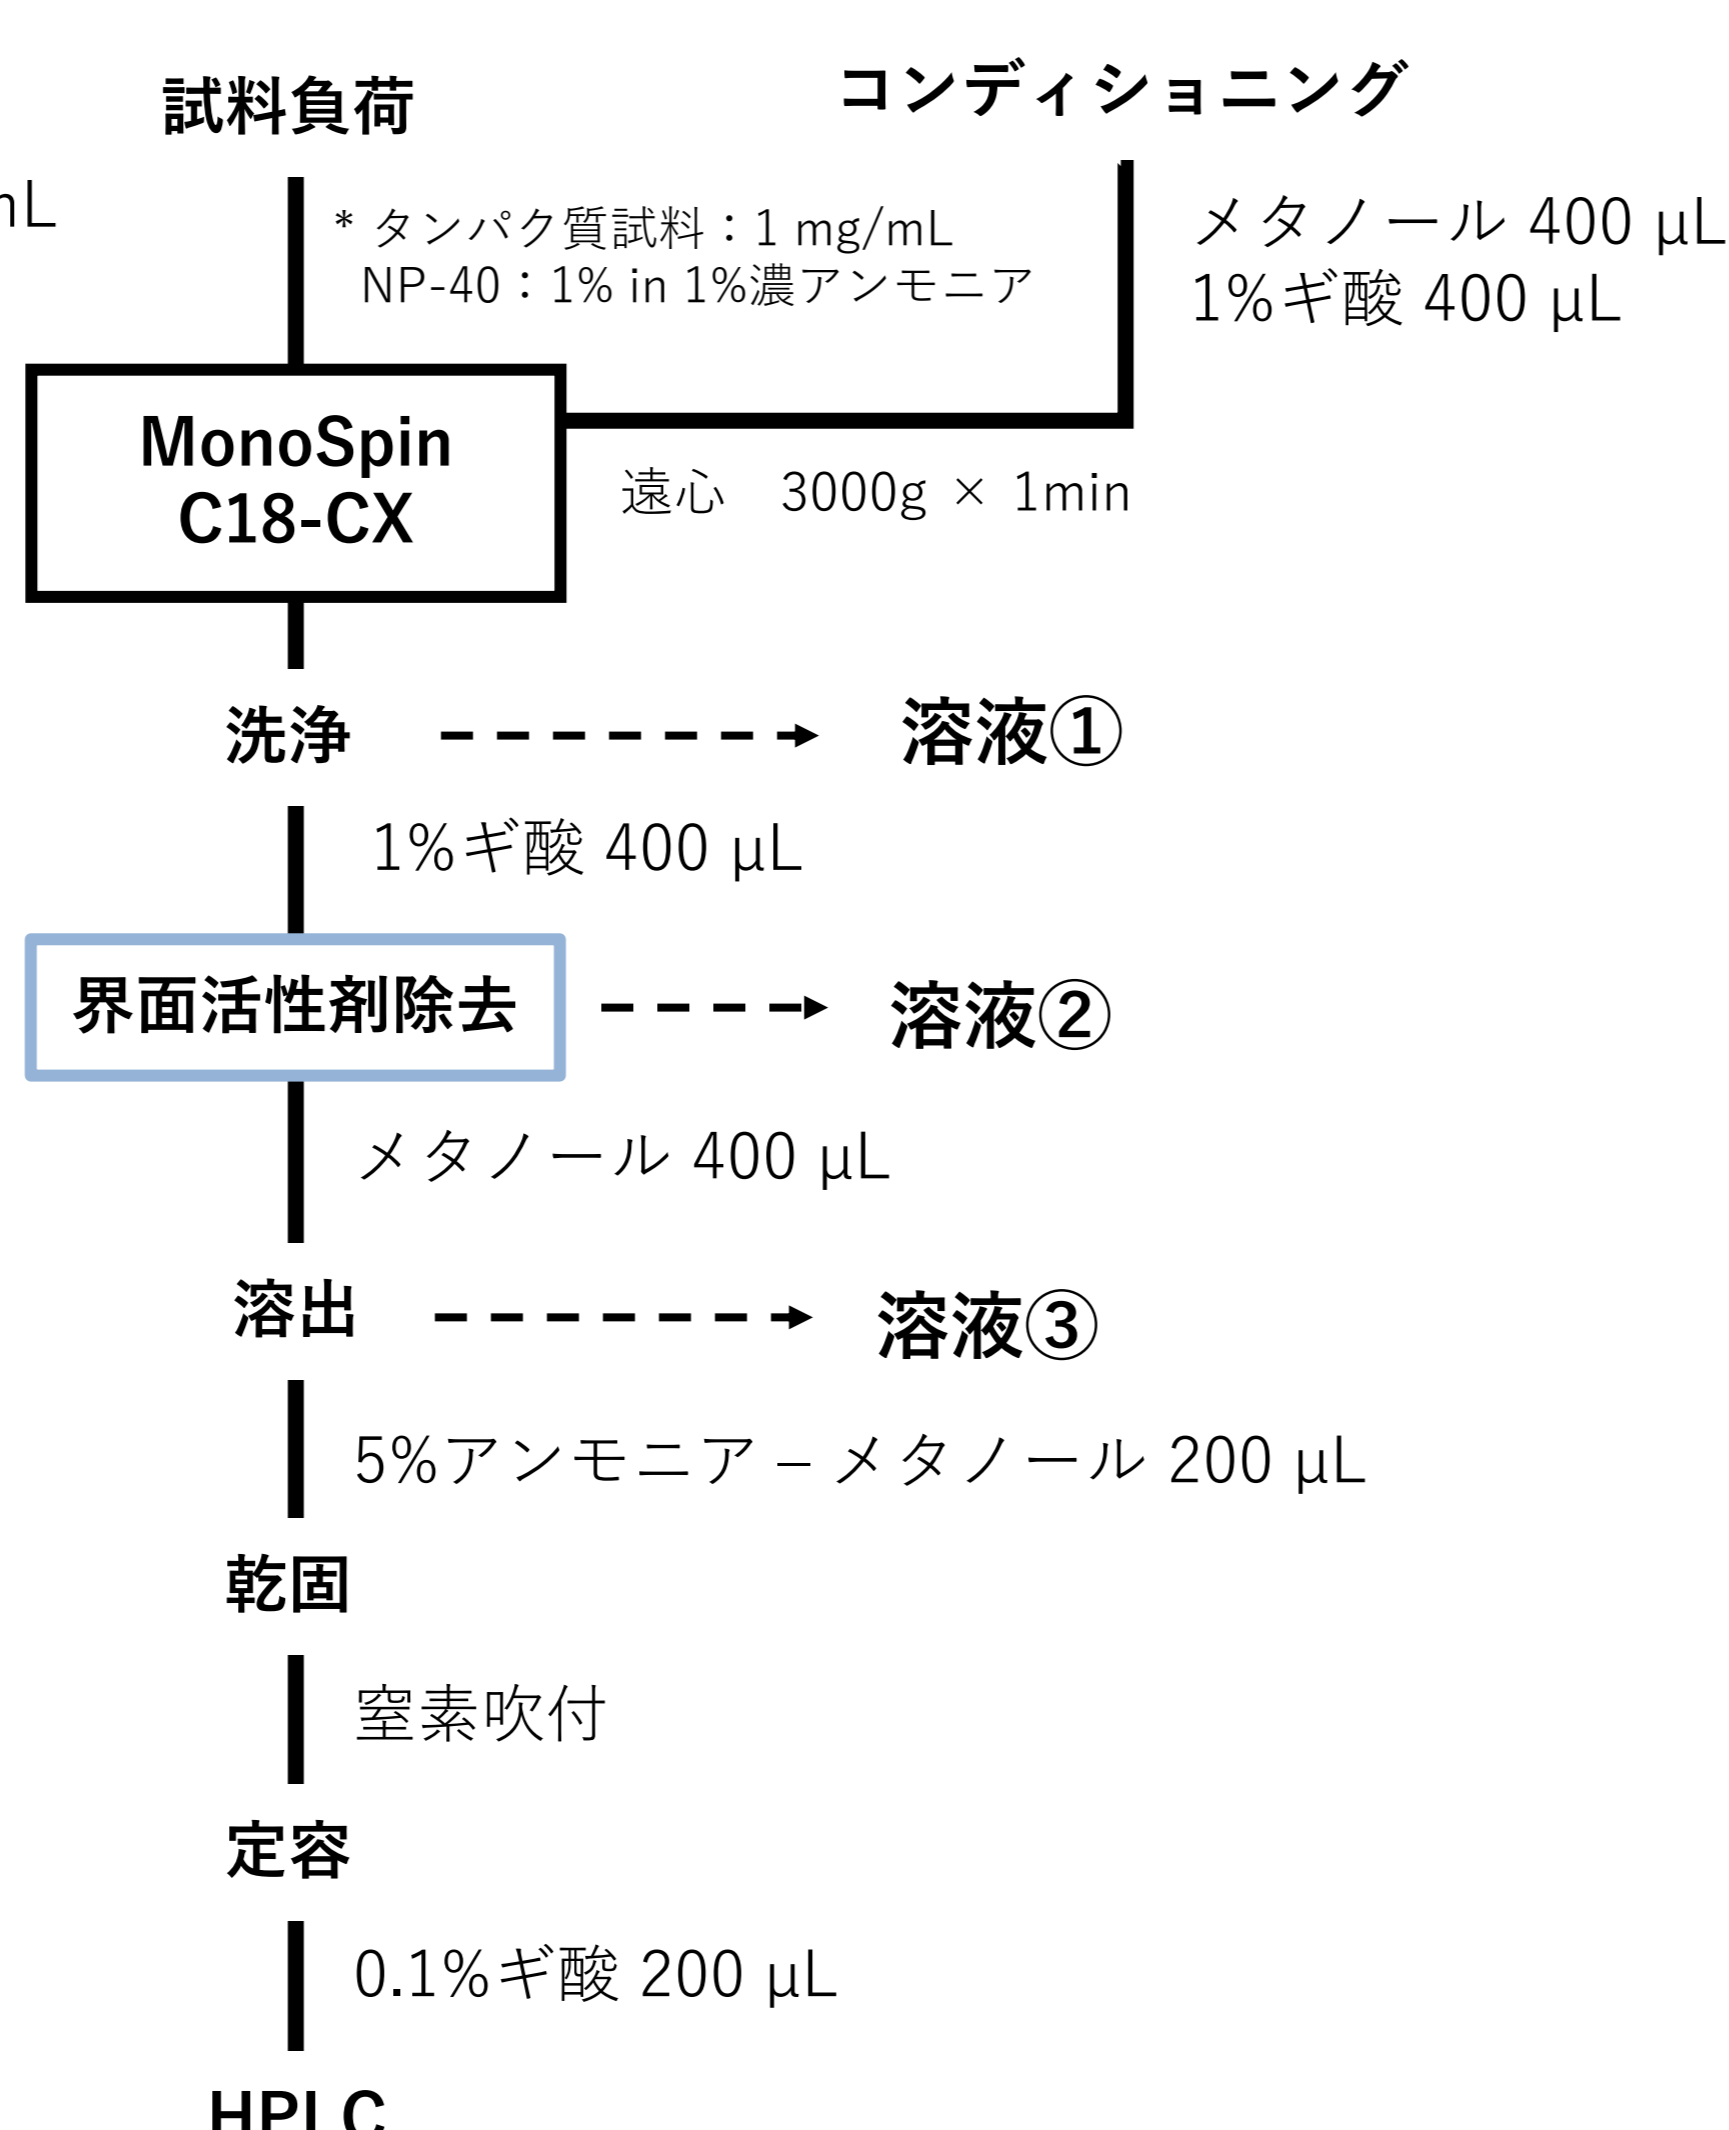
試料負荷

コンディショニング

nL

* タンパク質試料：1 mg/mL
NP-40：1% in 1%濃アンモニア

メタノール 400 µL
1%ギ酸 400 µL

MonoSpin
C18-CX

遠心　3000g × 1min

洗浄 → 溶液①

1%ギ酸 400 µL

界面活性剤除去 → 溶液②

メタノール 400 µL

溶出 → 溶液③

5%アンモニア－メタノール 200 µL

乾固

窒素吹付

定容

0.1%ギ酸 200 µL

HPLC